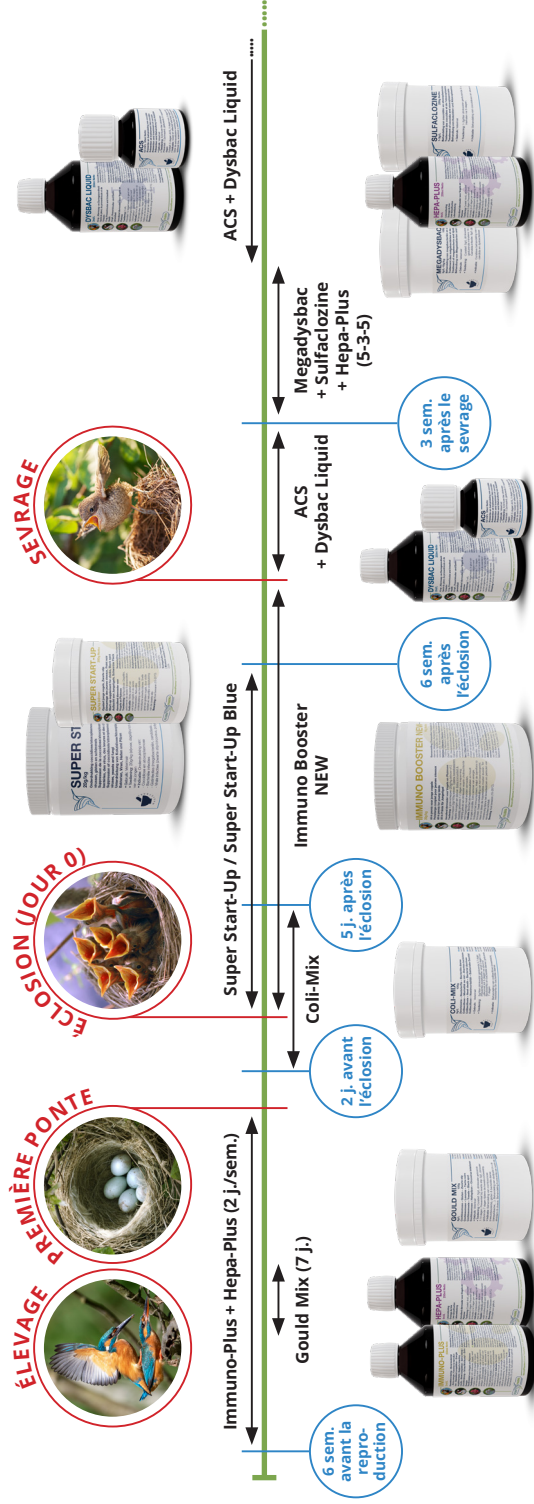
ÉLEVAGE

PREMIÈRE PONTE

ÉCLOSION (JOUR 0)

SEVRAGE

6 sem. avant la reproduction

Immuno-Plus + Hepa-Plus (2 j./sem.)

Gould Mix (7 j.)

2 j. avant l'éclosion

Coli-Mix

5 j. après l'éclosion

Super Start-Up / Super Start-Up Blue

Immuno Booster NEW

6 sem. après l'éclosion

ACS + Dysbac Liquid

3 sem. après le sevrage

Megadysbac + Sulfaclozine + Hepa-Plus (5-3-5)

ACS + Dysbac Liquid

IMMUNO-PLUS

HEPA-PLUS

GOULD MIX

COLI-MIX

SUPER ST

SUPER START-UP

IMMUNO BOOSTER

DYSBAC LIQUID

ACS

MEGADYSBAC

HEPA-PLUS

SULFACLOZINE

DYSBAC LIQUID

ACS